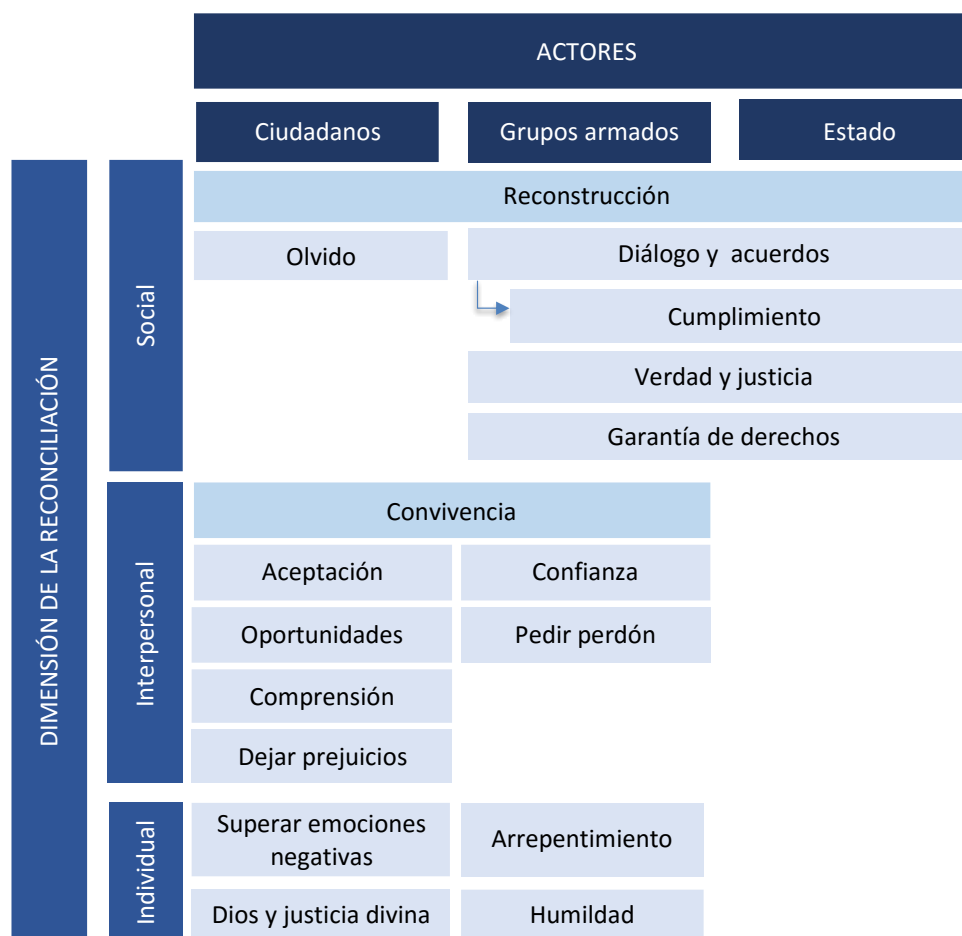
ACTORES

Ciudadanos

Grupos armados

Estado

DIMENSIÓN DE LA RECONCILIACIÓN

Social

Reconstrucción

Olvido

Diálogo y acuerdos

Cumplimiento

Verdad y justicia

Garantía de derechos

Interpersonal

Convivencia

Aceptación

Confianza

Oportunidades

Pedir perdón

Comprensión

Dejar prejuicios

Individual

Superar emociones negativas

Arrepentimiento

Dios y justicia divina

Humildad